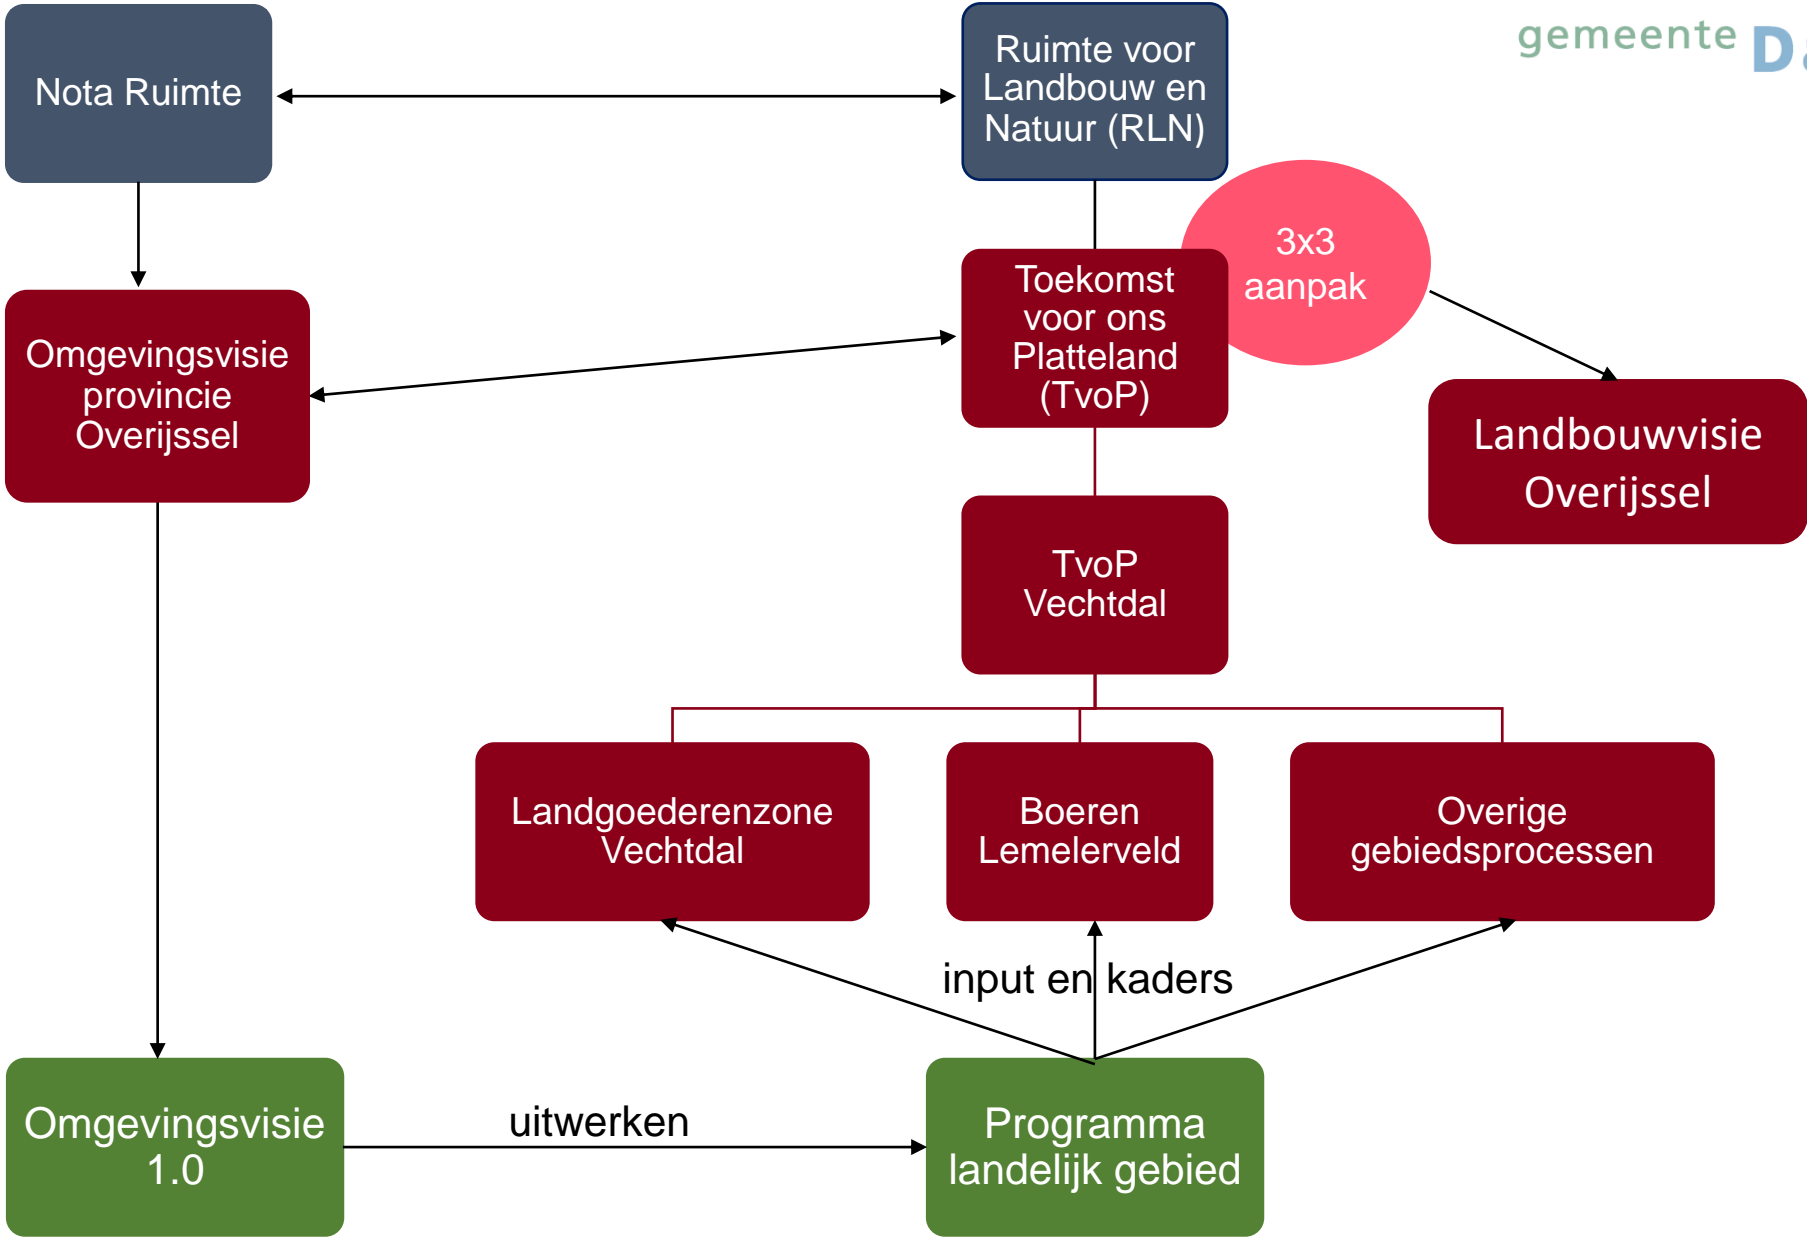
gemeente D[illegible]

Nota Ruimte

Ruimte voor Landbouw en Natuur (RLN)

Omgevingsvisie provincie Overijssel

Toekomst voor ons Platteland (TvoP)

3x3 aanpak

Landbouwvisie Overijssel

TvoP Vechtdal

Landgoederenzone Vechtdal

Boeren Lemelerveld

Overige gebiedsprocessen

input en kaders

Omgevingsvisie 1.0

uitwerken

Programma landelijk gebied